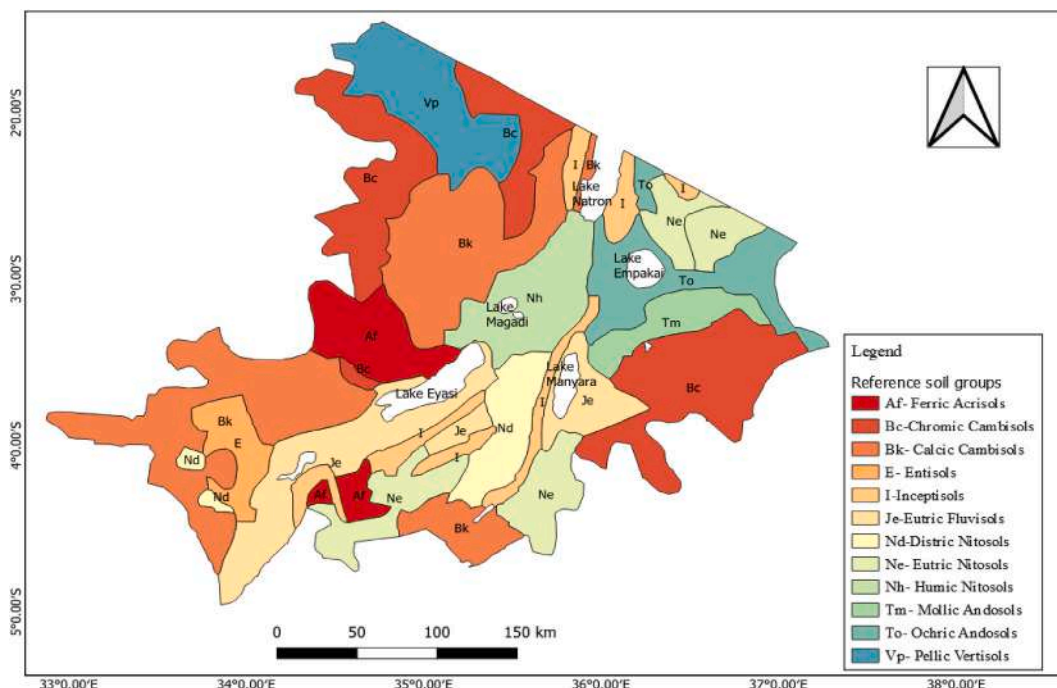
2°0.00'S
3°0.00'S
4°0.00'S
5°0.00'S

Vp
Bc
Bc
I
Bk
Lake Natron
To
I
I
Ne
Ne
Bk
Lake Empakai
To
Nh
Lake Magadi
Af
Tm
Bc
Lake Manyara
Bc
Lake Eyasi
I
Je
Bk
E
Je
Nd
I
Nd
I
Nd
Je
Af
Af
Ne
Ne
Bk

0 50 100 150 km

33°0.00'E 34°0.00'E 35°0.00'E 36°0.00'E 37°0.00'E 38°0.00'E

Legend
Reference soil groups
Af- Ferric Acrisols
Bc-Chromic Cambisols
Bk- Calcic Cambisols
E- Entisols
I-Inceptisols
Je-Eutric Fluvisols
Nd-Distric Nitosols
Ne- Eutric Nitosols
Nh- Humic Nitosols
Tm- Mollic Andosols
To- Ochric Andosols
Vp- Pellic Vertisols